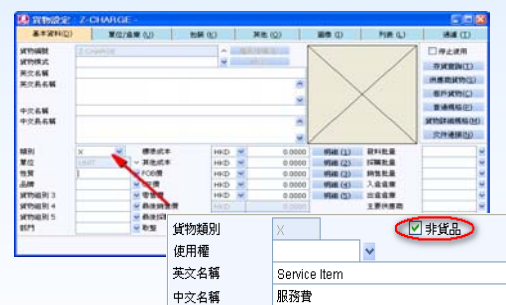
貨物設定 : Z-CHARGE -

基本資料(1) | 單位/倉庫 (U) | 批號 (L) | 其他 (O) | 圖像 (I) | 列表 (L) | 過濾 (F)

貨物編號 Z-CHARGE
貨物模式
英文名稱
英文長名稱
中文名稱
中文長名稱

停止使用
存貨查詢(T)
供應商貨物(1)
客戶貨物(C)
普通規格(E)
貨物詳細規格(D)
文件連接(L)

類別 X
單位 UNIT
性質
品牌
貨物細則 3
貨物細則 4
貨物細則 5
部門

標準成本 HKD 0.0000 明細 (1)
其他成本 HKD 0.0000 明細 (2)
FOB價 HKD 0.0000 明細 (3)
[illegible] HKD 0.0000 明細 (4)
零售價 HKD 0.0000 明細 (5)
最後購貨價 HKD 0.0000
最後銷售價
取整

最料批量
採購批量
銷售批量
入倉倉庫
出倉倉庫
主要供應商

| 貨物類別 | X | 非貨品 |
|---|---|---|
| 使用權 | | |
| 英文名稱 | Service Item | |
| 中文名稱 | 服務費 | |